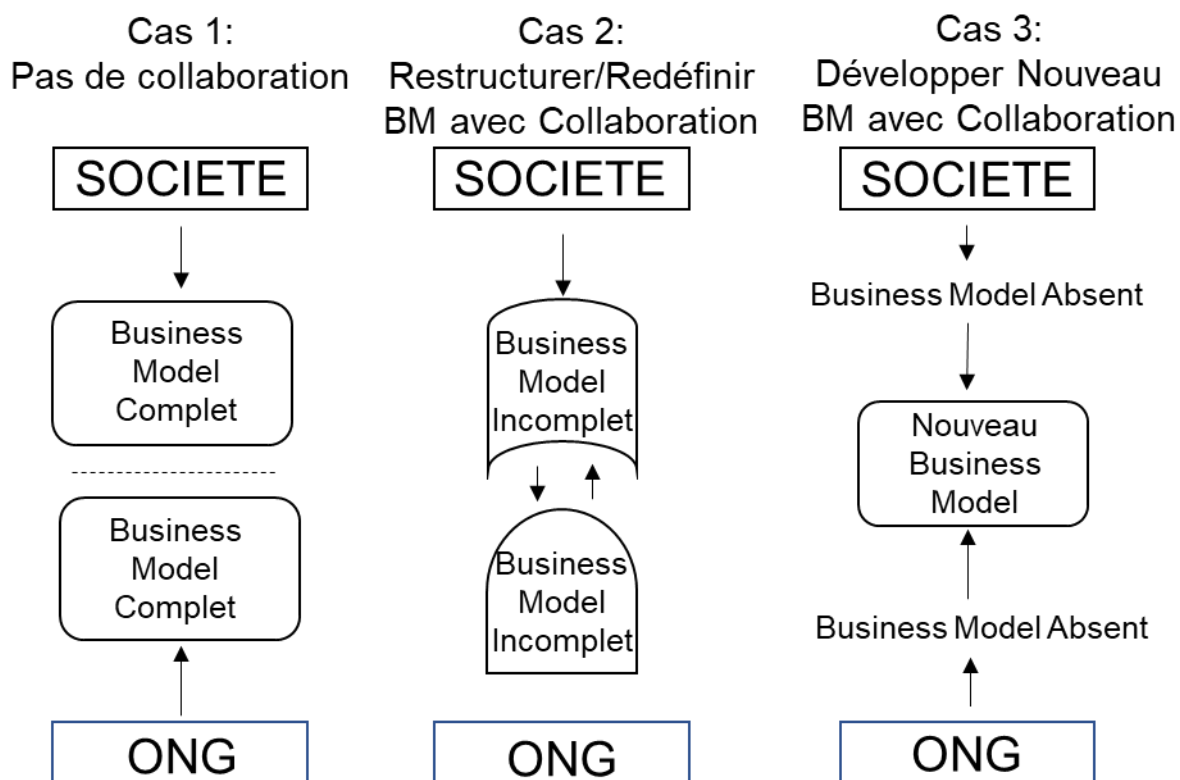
Cas 1:
Pas de collaboration

SOCIETE

Business Model Complet

Business Model Complet

ONG

Cas 2:
Restructurer/Redéfinir BM avec Collaboration

SOCIETE

Business Model Incomplet

Business Model Incomplet

ONG

Cas 3:
Développer Nouveau BM avec Collaboration

SOCIETE

Business Model Absent

Nouveau Business Model

Business Model Absent

ONG